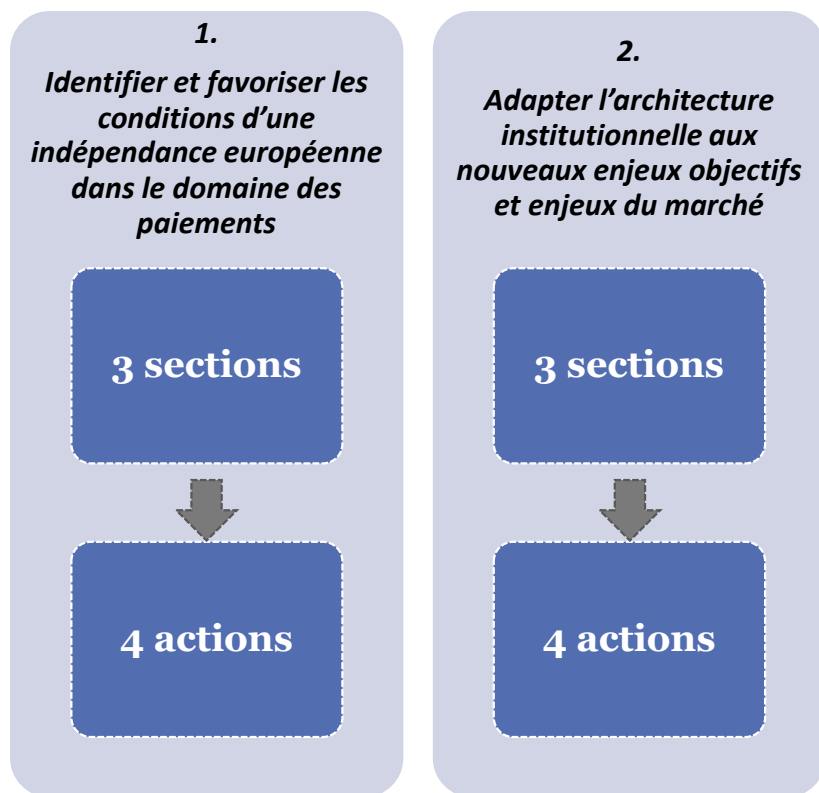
1.

Identifier et favoriser les conditions d’une indépendance européenne dans le domaine des paiements

3 sections

4 actions

2.

Adapter l’architecture institutionnelle aux nouveaux enjeux objectifs et enjeux du marché

3 sections

4 actions